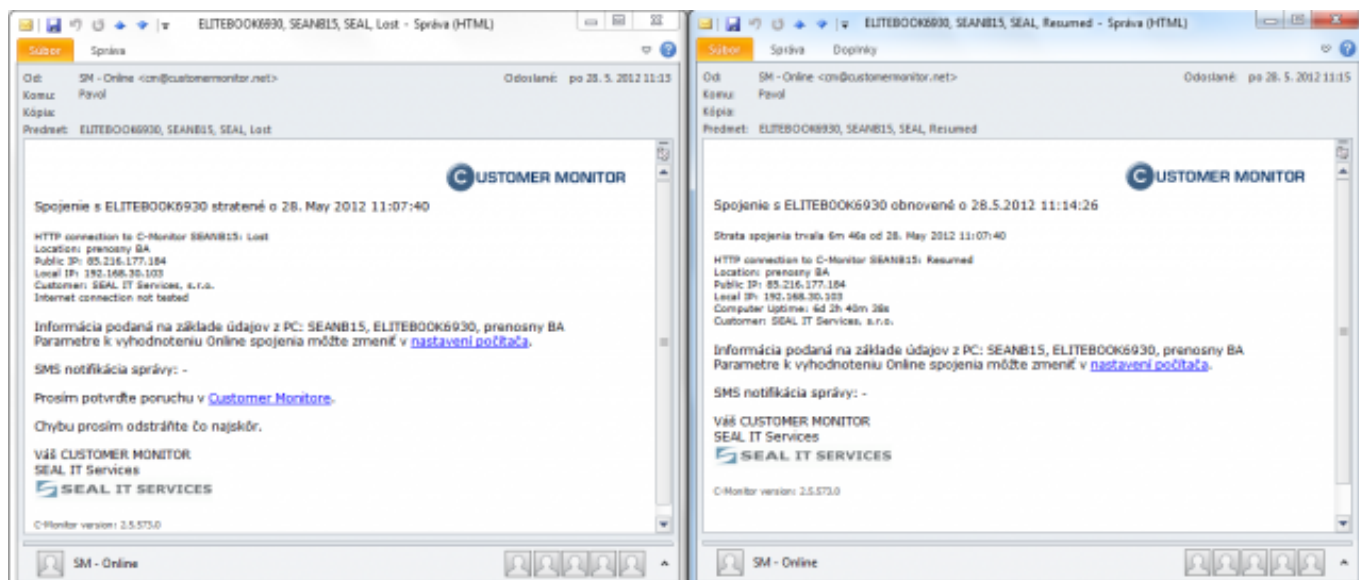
ELITEBOOK6930, SEANB15, SEAL, Lost - Správa (HTML)

Súbor Správa

Od: SM - Online <cm@customermonitor.net>
Odoslané: po 28. 5. 2012 11:13
Komu: Pavol
Kópia:
Predmet: ELITEBOOK6930, SEANB15, SEAL, Lost

CUSTOMER MONITOR

Spojenie s ELITEBOOK6930 stratené o 28. May 2012 11:07:40

HTTP connection to C-Monitor SEANB15: Lost
Location: prenosny BA
Public IP: 85.216.177.184
Local IP: 192.168.30.103
Customer: SEAL IT Services, s.r.o.
Internet connection not tested

Informácia podaná na základe údajov z PC: SEANB15, ELITEBOOK6930, prenosny BA
Parametre k vyhodnoteniu Online spojenia môžte zmeniť v nastavení počítača.

SMS notifikácia správy: -

Prosím potvrďte poruchu v Customer Monitore.

Chybu prosím odstráňte čo najskôr.

Váš CUSTOMER MONITOR
SEAL IT Services
SEAL IT SERVICES

C-Monitor version: 2.5.573.0

SM - Online

ELITEBOOK6930, SEANB15, SEAL, Resumed - Správa (HTML)

Súbor Správa Doplnky

Od: SM - Online <cm@customermonitor.net>
Odoslané: po 28. 5. 2012 11:15
Komu: Pavol
Kópia:
Predmet: ELITEBOOK6930, SEANB15, SEAL, Resumed

CUSTOMER MONITOR

Spojenie s ELITEBOOK6930 obnovené o 28.5.2012 11:14:26

Strata spojenia trvala 6m 46s od 28. May 2012 11:07:40

HTTP connection to C-Monitor SEANB15: Resumed
Location: prenosny BA
Public IP: 85.216.177.184
Local IP: 192.168.30.103
Computer Uptime: 6d 2h 40m 36s
Customer: SEAL IT Services, s.r.o.

Informácia podaná na základe údajov z PC: SEANB15, ELITEBOOK6930, prenosny BA
Parametre k vyhodnoteniu Online spojenia môžte zmeniť v nastavení počítača.

SMS notifikácia správy: -

Váš CUSTOMER MONITOR
SEAL IT Services
SEAL IT SERVICES

C-Monitor version: 2.5.573.0

SM - Online